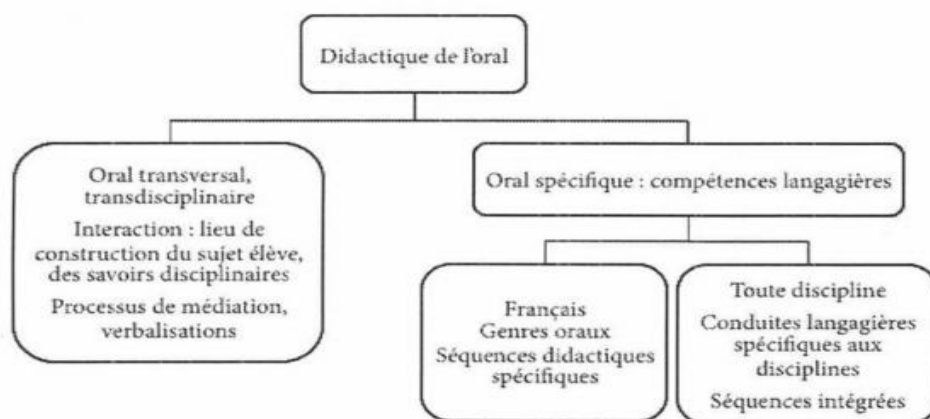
Didactique de l'oral

Oral transversal, transdisciplinaire

Interaction : lieu de construction du sujet élève, des savoirs disciplinaires

Processus de médiation, verbalisations

Oral spécifique : compétences langagières

Français
Genres oraux
Séquences didactiques spécifiques

Toute discipline
Conduites langagières spécifiques aux disciplines
Séquences intégrées